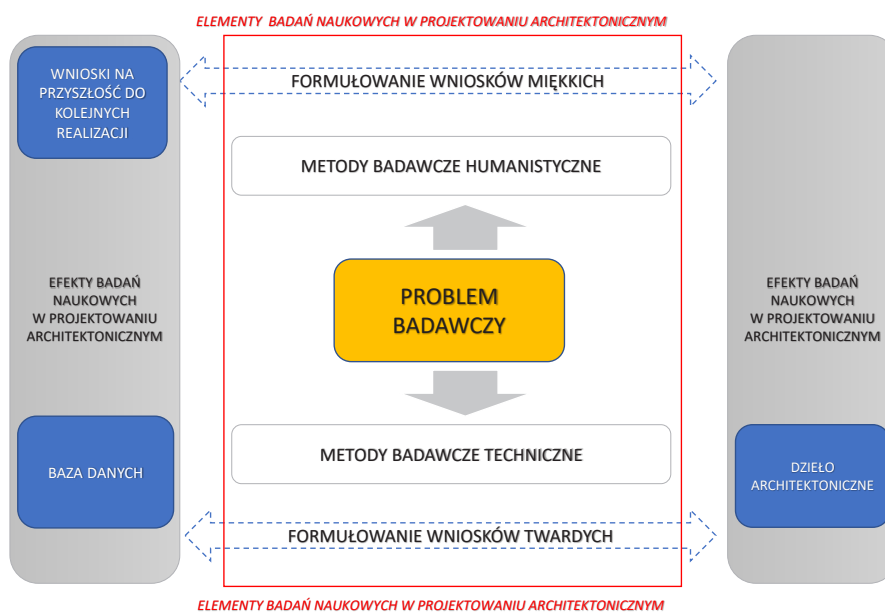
ELEMENTY BADAŃ NAUKOWYCH W PROJEKTOWANIU ARCHITEKTONICZNYM

WNIOSKI NA PRZYSZŁOŚĆ DO KOLEJNYCH REALIZACJI

FORMUŁOWANIE WNIOSKÓW MIĘKKICH

METODY BADAWCZE HUMANISTYCZNE

EFEKTY BADAŃ NAUKOWYCH W PROJEKTOWANIU ARCHITEKTONICZNYM

PROBLEM BADAWCZY

EFEKTY BADAŃ NAUKOWYCH W PROJEKTOWANIU ARCHITEKTONICZNYM

METODY BADAWCZE TECHNICZNE

BAZA DANYCH

DZIEŁO ARCHITEKTONICZNE

FORMUŁOWANIE WNIOSKÓW TWARDYCH

ELEMENTY BADAŃ NAUKOWYCH W PROJEKTOWANIU ARCHITEKTONICZNYM